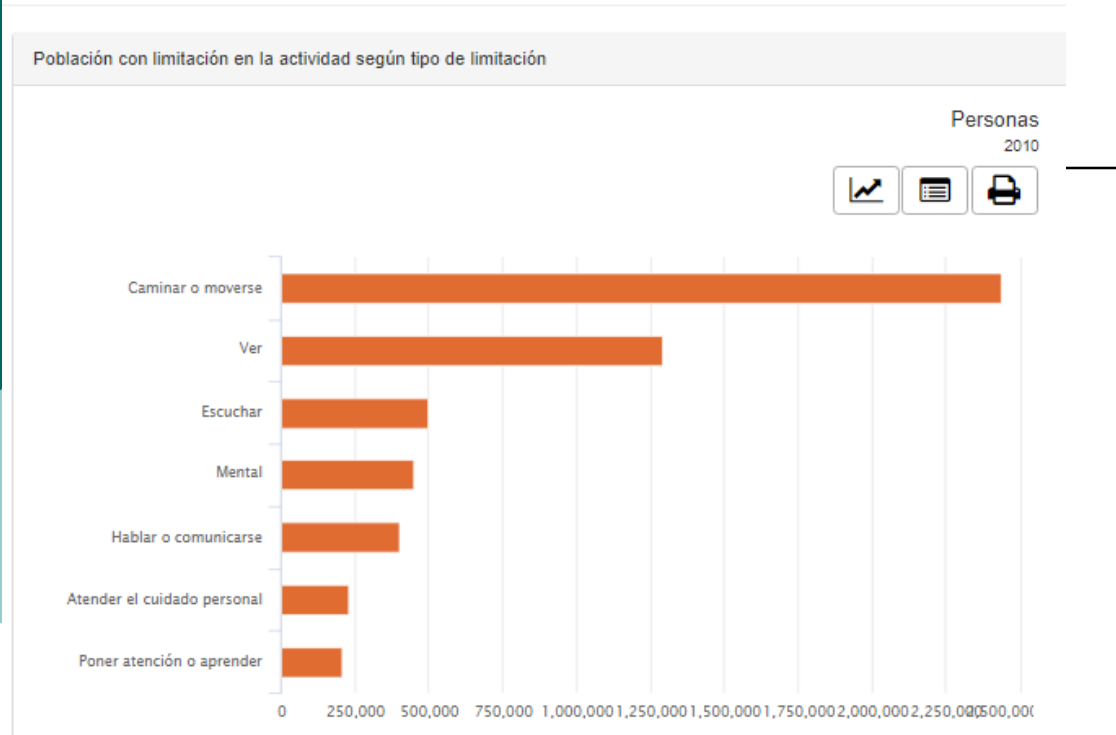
Población con limitación en la actividad según tipo de limitación

Personas
2010

Caminar o moverse
Ver
Escuchar
Mental
Hablar o comunicarse
Atender el cuidado personal
Poner atención o aprender

0 250,000 500,000 750,000 1,000,000 1,250,000 1,500,000 1,750,000 2,000,000 2,250,000 2,500,000